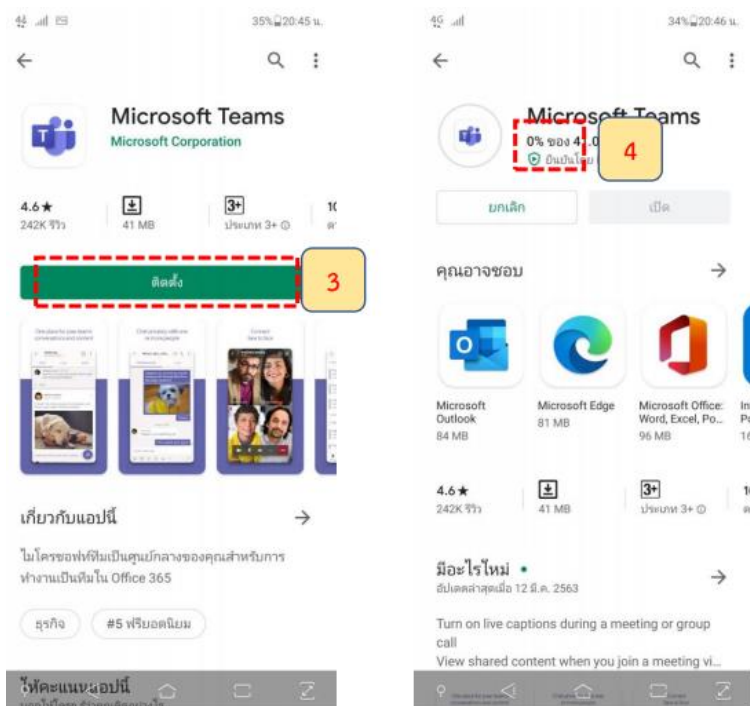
4G 35% 20:45 น.

Microsoft Teams
Microsoft Corporation

4.6★
242K รีวิว

41 MB

3+
ประเภท 3+

ติดตั้ง

3

เกี่ยวกับแอปนี้

ไมโครซอฟท์ทีมเป็นศูนย์กลางของคุณสำหรับการทำงานเป็นทีมใน Office 365

ธุรกิจ

#5 ฟรียอดนิยม

ให้คะแนนแอปนี้

4G 34% 20:46 น.

Microsoft Teams
0% ของ 41.0
ยืนยันโดย

4

ยกเลิก

เปิด

คุณอาจชอบ

Microsoft Outlook
84 MB

Microsoft Edge
81 MB

Microsoft Office: Word, Excel, Po...
96 MB

4.6★
242K รีวิว

41 MB

3+
ประเภท 3+

มีอะไรใหม่ •
อัปเดตล่าสุดเมื่อ 12 มี.ค. 2563

Turn on live captions during a meeting or group call
View shared content when you join a meeting vi...